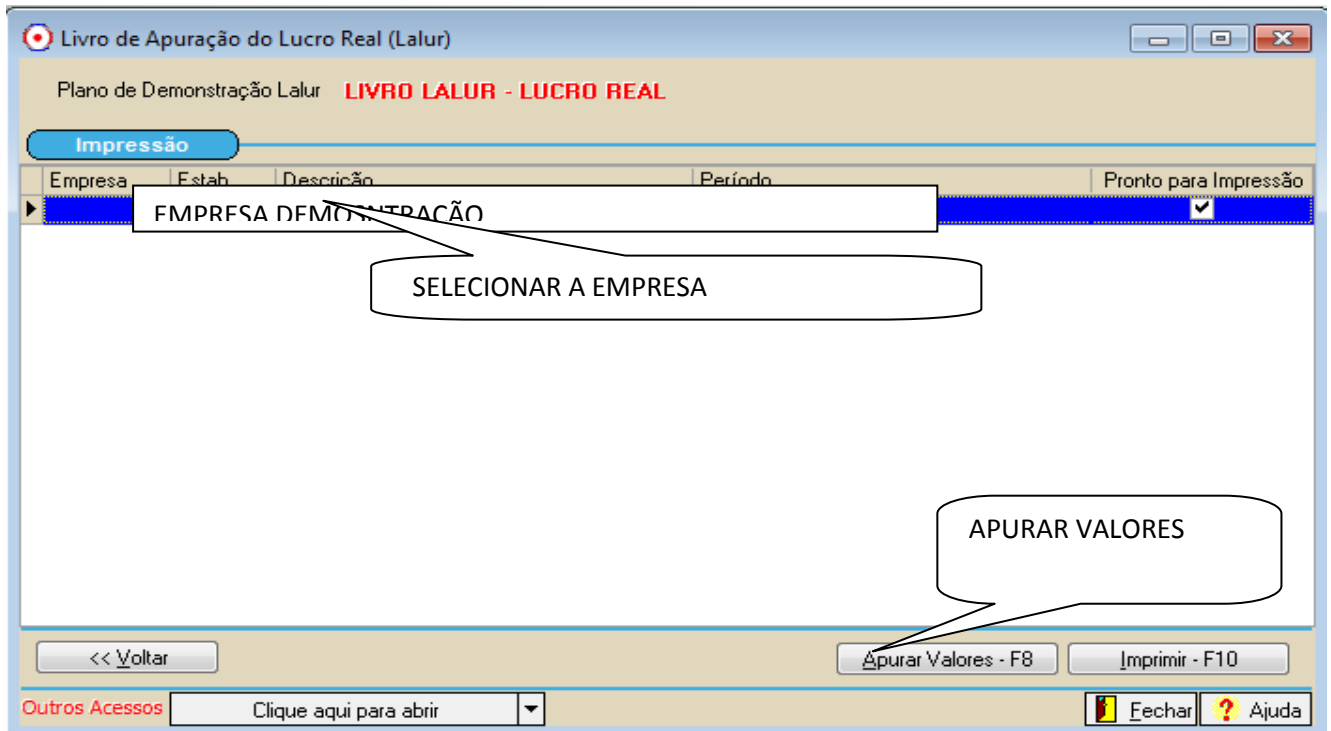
Livro de Apuração do Lucro Real (Lalur)

Plano de Demonstração Lalur LIVRO LALUR - LUCRO REAL

Impressão

| Empresa | Estab | Descrição | Período | Pronto para Impressão |
|---|---|---|---|---|
| | | | | ✔ |

EMPRESA DEMO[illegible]TRAÇÃO

SELECIONAR A EMPRESA

APURAR VALORES

<< Voltar

Apurar Valores - F8

Imprimir - F10

Outros Acessos

Clique aqui para abrir

Fechar

Ajuda